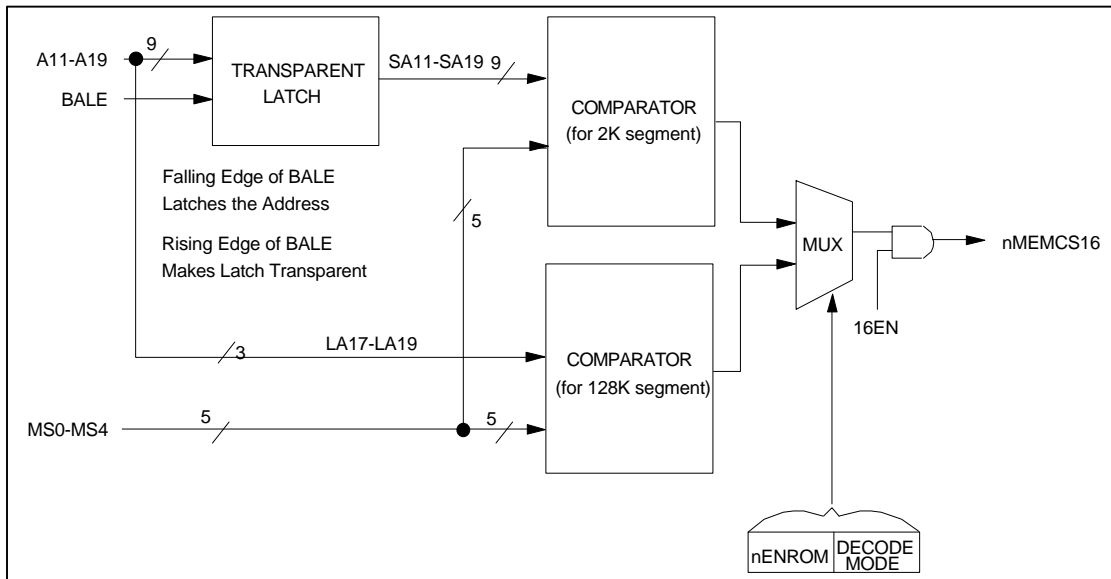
A11-A19
9
BALE
TRANSPARENT LATCH
SA11-SA19 9
COMPARATOR (for 2K segment)
Falling Edge of BALE Latches the Address
Rising Edge of BALE Makes Latch Transparent
5
MUX
nMEMCS16
16EN
3
LA17-LA19
COMPARATOR (for 128K segment)
MS0-MS4
5
5
nENROM
DECODE MODE